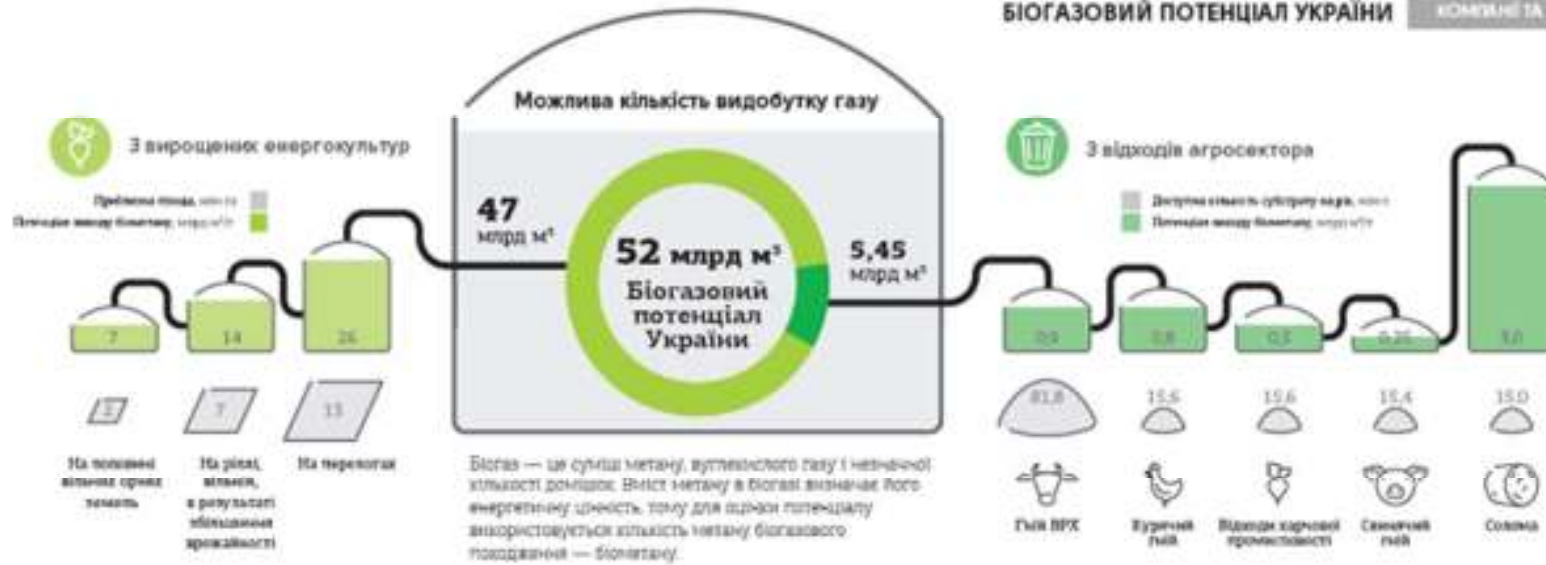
БІОГАЗОВИЙ ПОТЕНЦІАЛ УКРАЇНИ КОМПАНІЄТА

Можлива кількість видобутку газу

З вирощених енергокультур

Придатна площа, млн га
Потенціал виходу біометану, млрд м³/т

47 млрд м³

7 14 26

3 7 13

На половині вільних орних земель

На ріллі, вільній, в результаті збільшення врожайності

На перелогах

52 млрд м³ Біогазовий потенціал України

5,45 млрд м³

З відходів агросектора

Доступна кількість субстрату на рік, млн т
Потенціал виходу біометану, млрд м³/т

0,9 0,8 0,3 0,25 3,0

81,8 15,6 15,6 15,4 35,0

Гній ВРХ

Курячий гній

Відходи харчової промисловості

Свинячий гній

Солома

Біогаз — це суміш метану, вуглекислого газу і незначної кількості домішок. Вміст метану в біогазі визначає його енергетичну цінність, тому для оцінки потенціалу використовується кількість метану біогазового походження — біометану.